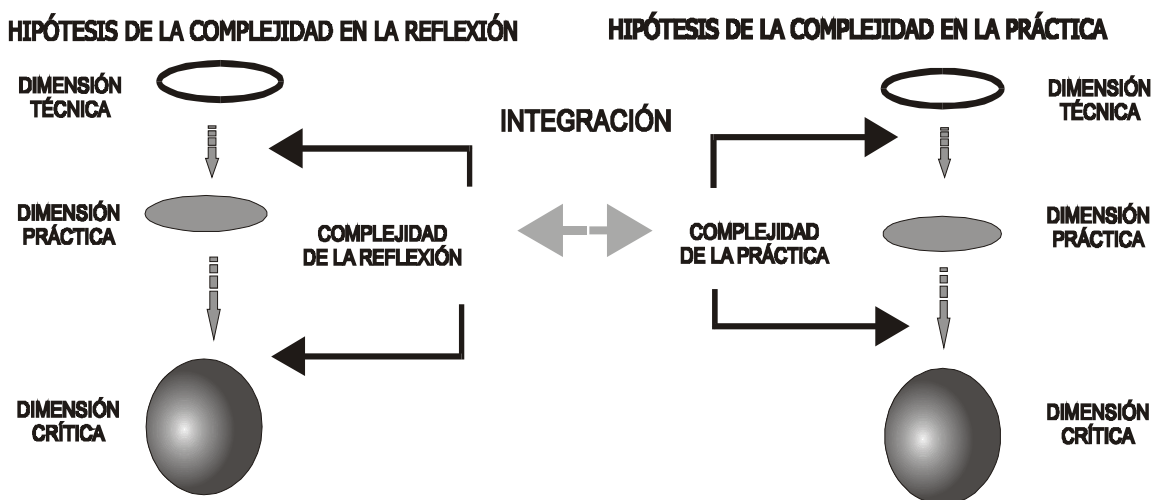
HIPÓTESIS DE LA COMPLEJIDAD EN LA REFLEXIÓN

DIMENSIÓN TÉCNICA

DIMENSIÓN PRÁCTICA

DIMENSIÓN CRÍTICA

INTEGRACIÓN

COMPLEJIDAD DE LA REFLEXIÓN

COMPLEJIDAD DE LA PRÁCTICA

HIPÓTESIS DE LA COMPLEJIDAD EN LA PRÁCTICA

DIMENSIÓN TÉCNICA

DIMENSIÓN PRÁCTICA

DIMENSIÓN CRÍTICA